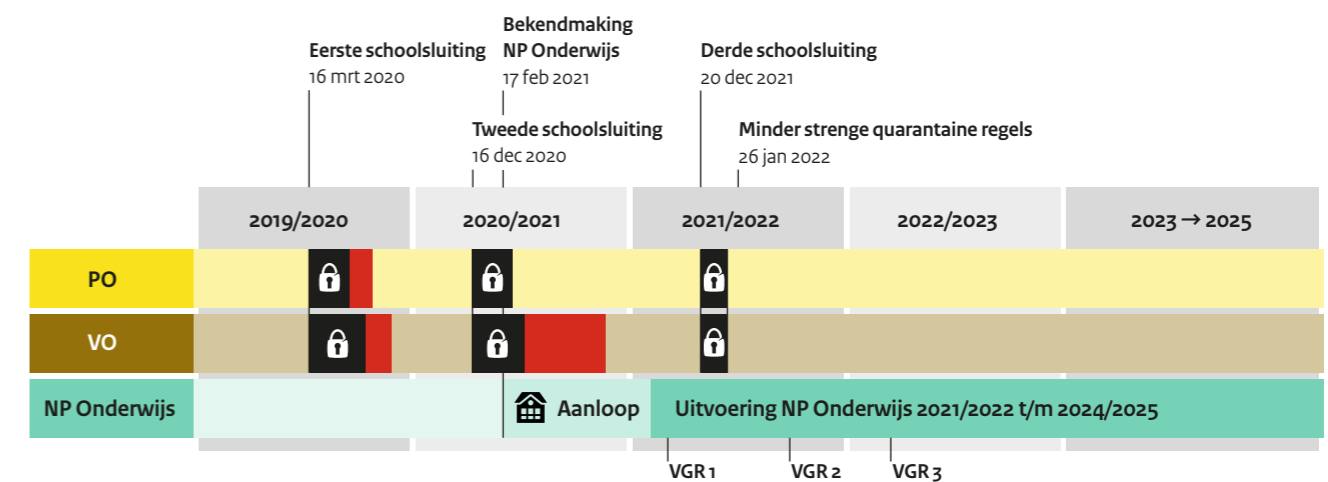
Eerste schoolsluiting
16 mrt 2020

Bekendmaking NP Onderwijs
17 feb 2021

Tweede schoolsluiting
16 dec 2020

Derde schoolsluiting
20 dec 2021

Minder strenge quarantaine regels
26 jan 2022

2019/2020
2020/2021
2021/2022
2022/2023
2023 → 2025

PO
VO
NP Onderwijs

Aanloop
Uitvoering NP Onderwijs 2021/2022 t/m 2024/2025

VGR 1
VGR 2
VGR 3